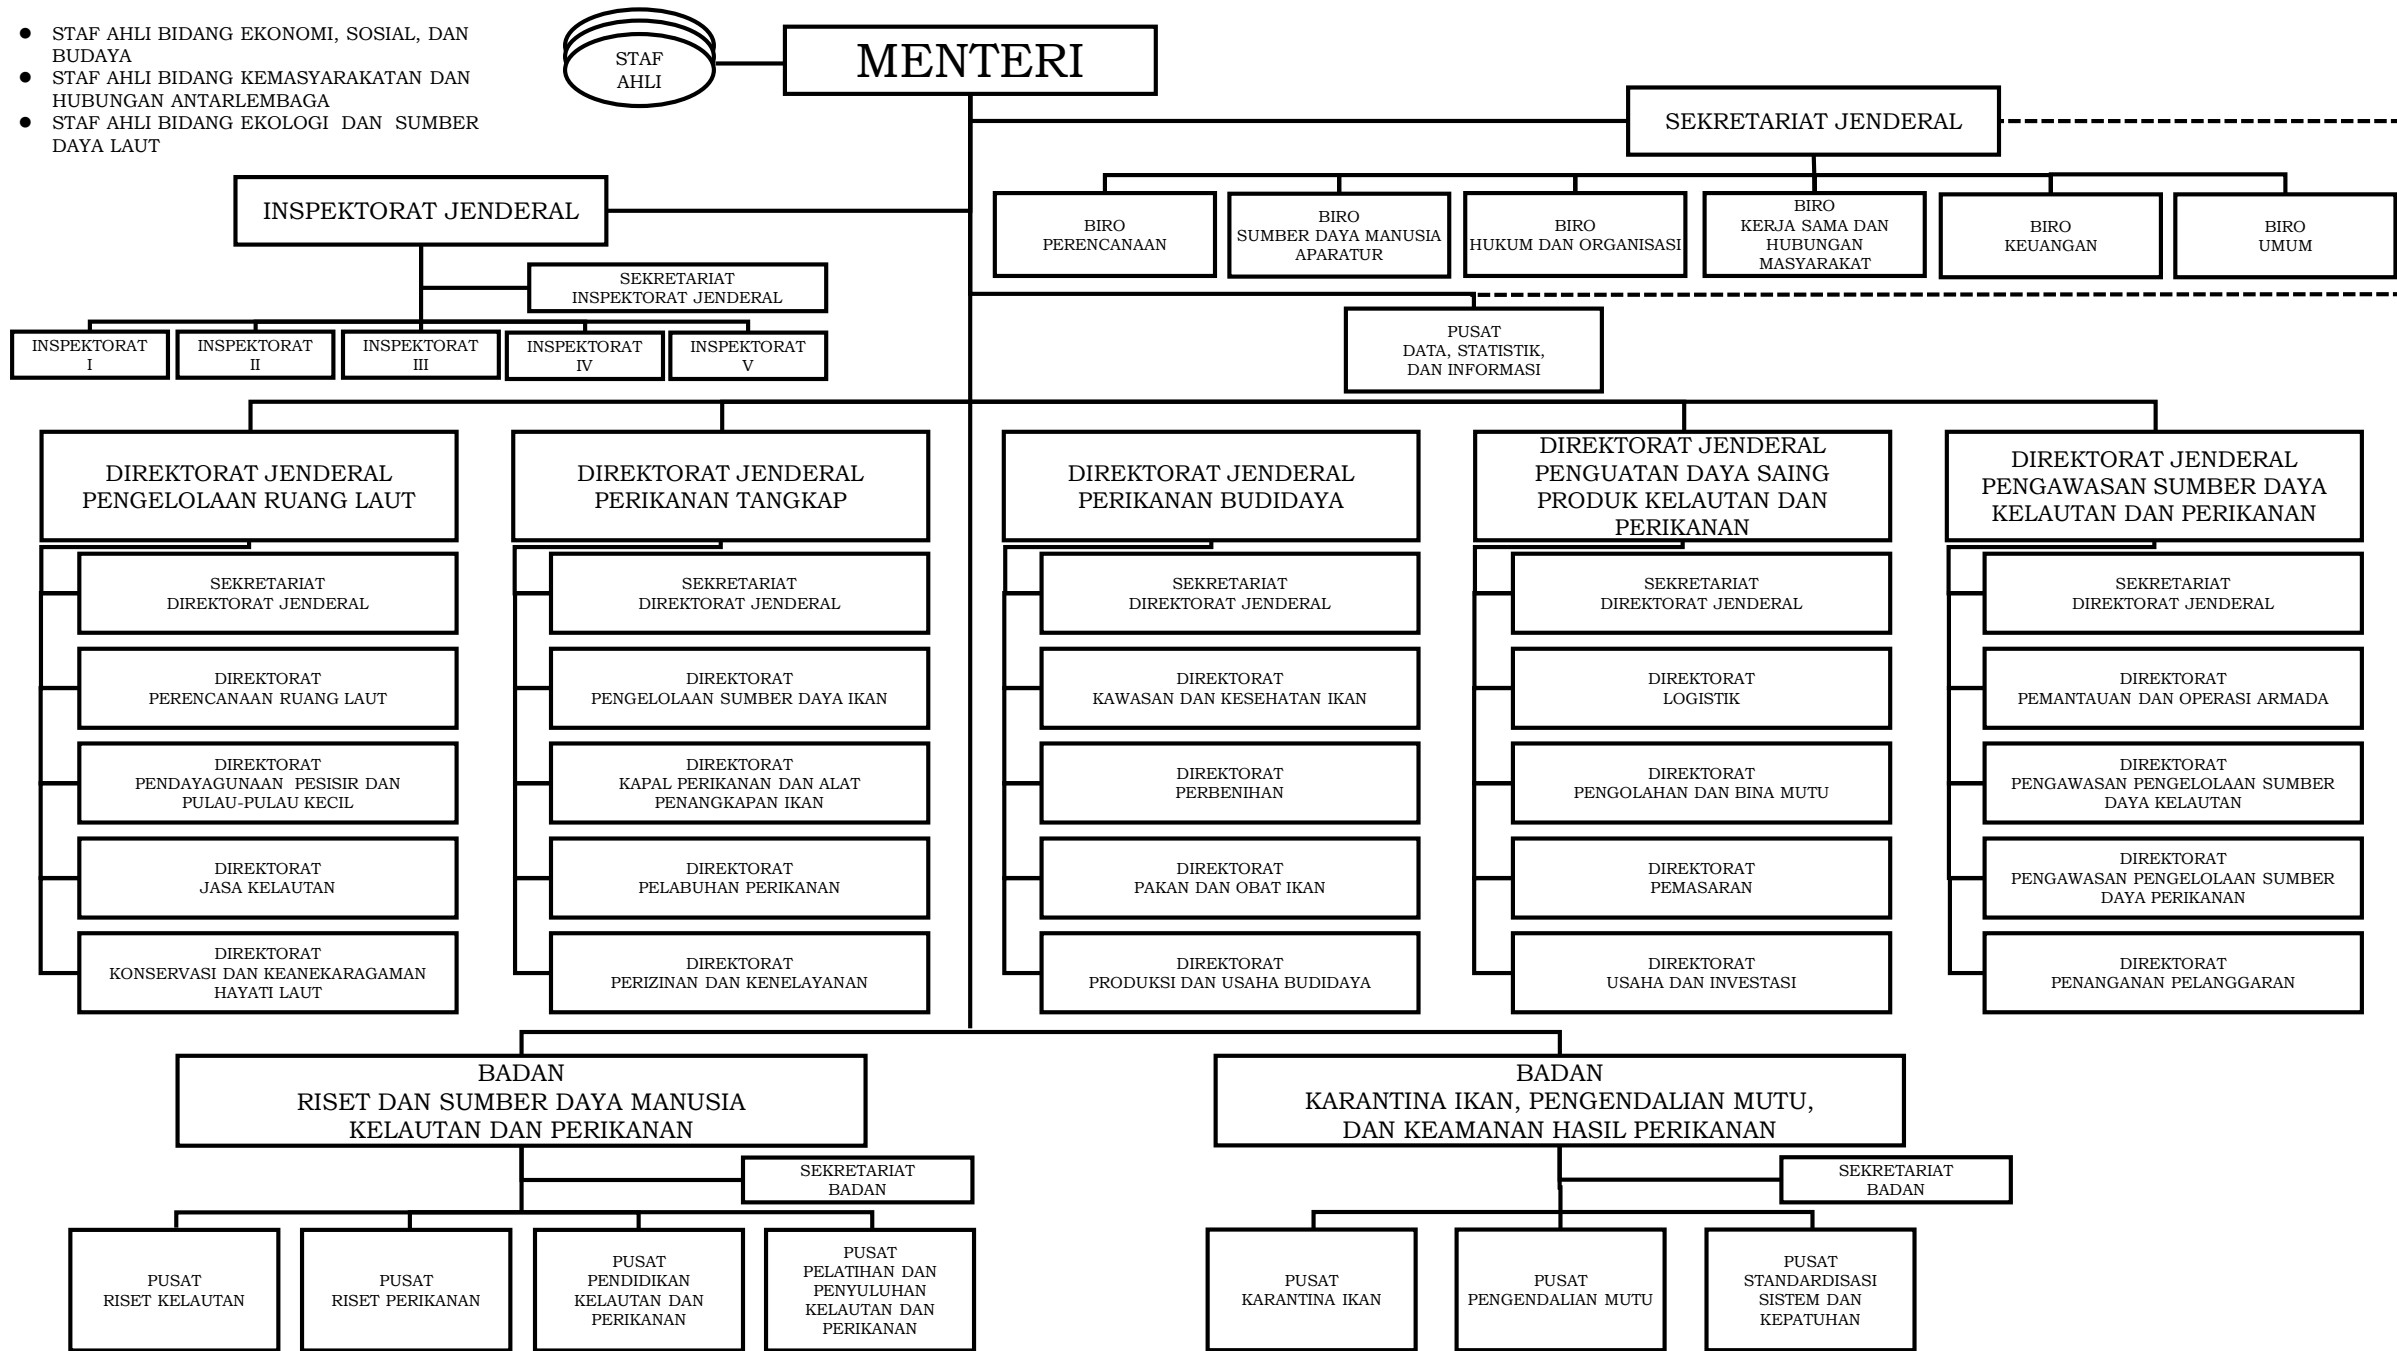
- STAF AHLI BIDANG EKONOMI, SOSIAL, DAN BUDAYA
- STAF AHLI BIDANG KEMASYARAKATAN DAN HUBUNGAN ANTARLEMBAGA
- STAF AHLI BIDANG EKOLOGI DAN SUMBER DAYA LAUT

STAF AHLI

MENTERI

SEKRETARIAT JENDERAL

BIRO PERENCANAAN

BIRO SUMBER DAYA MANUSIA APARATUR

BIRO HUKUM DAN ORGANISASI

BIRO KERJA SAMA DAN HUBUNGAN MASYARAKAT

BIRO KEUANGAN

BIRO UMUM

INSPEKTORAT JENDERAL

SEKRETARIAT INSPEKTORAT JENDERAL

INSPEKTORAT I

INSPEKTORAT II

INSPEKTORAT III

INSPEKTORAT IV

INSPEKTORAT V

PUSAT DATA, STATISTIK, DAN INFORMASI

DIREKTORAT JENDERAL PENGELOLAAN RUANG LAUT

SEKRETARIAT DIREKTORAT JENDERAL

DIREKTORAT PERENCANAAN RUANG LAUT

DIREKTORAT PENDAYAGUNAAN PESISIR DAN PULAU-PULAU KECIL

DIREKTORAT JASA KELAUTAN

DIREKTORAT KONSERVASI DAN KEANEKARAGAMAN HAYATI LAUT

DIREKTORAT JENDERAL PERIKANAN TANGKAP

SEKRETARIAT DIREKTORAT JENDERAL

DIREKTORAT PENGELOLAAN SUMBER DAYA IKAN

DIREKTORAT KAPAL PERIKANAN DAN ALAT PENANGKAPAN IKAN

DIREKTORAT PELABUHAN PERIKANAN

DIREKTORAT PERIZINAN DAN KENELAYANAN

DIREKTORAT JENDERAL PERIKANAN BUDIDAYA

SEKRETARIAT DIREKTORAT JENDERAL

DIREKTORAT KAWASAN DAN KESEHATAN IKAN

DIREKTORAT PERBENIHAN

DIREKTORAT PAKAN DAN OBAT IKAN

DIREKTORAT PRODUKSI DAN USAHA BUDIDAYA

DIREKTORAT JENDERAL PENGUATAN DAYA SAING PRODUK KELAUTAN DAN PERIKANAN

SEKRETARIAT DIREKTORAT JENDERAL

DIREKTORAT LOGISTIK

DIREKTORAT PENGOLAHAN DAN BINA MUTU

DIREKTORAT PEMASARAN

DIREKTORAT USAHA DAN INVESTASI

DIREKTORAT JENDERAL PENGAWASAN SUMBER DAYA KELAUTAN DAN PERIKANAN

SEKRETARIAT DIREKTORAT JENDERAL

DIREKTORAT PEMANTAUAN DAN OPERASI ARMADA

DIREKTORAT PENGAWASAN PENGELOLAAN SUMBER DAYA KELAUTAN

DIREKTORAT PENGAWASAN PENGELOLAAN SUMBER DAYA PERIKANAN

DIREKTORAT PENANGANAN PELANGGARAN

BADAN RISET DAN SUMBER DAYA MANUSIA KELAUTAN DAN PERIKANAN

SEKRETARIAT BADAN

PUSAT RISET KELAUTAN

PUSAT RISET PERIKANAN

PUSAT PENDIDIKAN KELAUTAN DAN PERIKANAN

PUSAT PELATIHAN DAN PENYULUHAN KELAUTAN DAN PERIKANAN

BADAN KARANTINA IKAN, PENGENDALIAN MUTU, DAN KEAMANAN HASIL PERIKANAN

SEKRETARIAT BADAN

PUSAT KARANTINA IKAN

PUSAT PENGENDALIAN MUTU

PUSAT STANDARDISASI SISTEM DAN KEPATUHAN